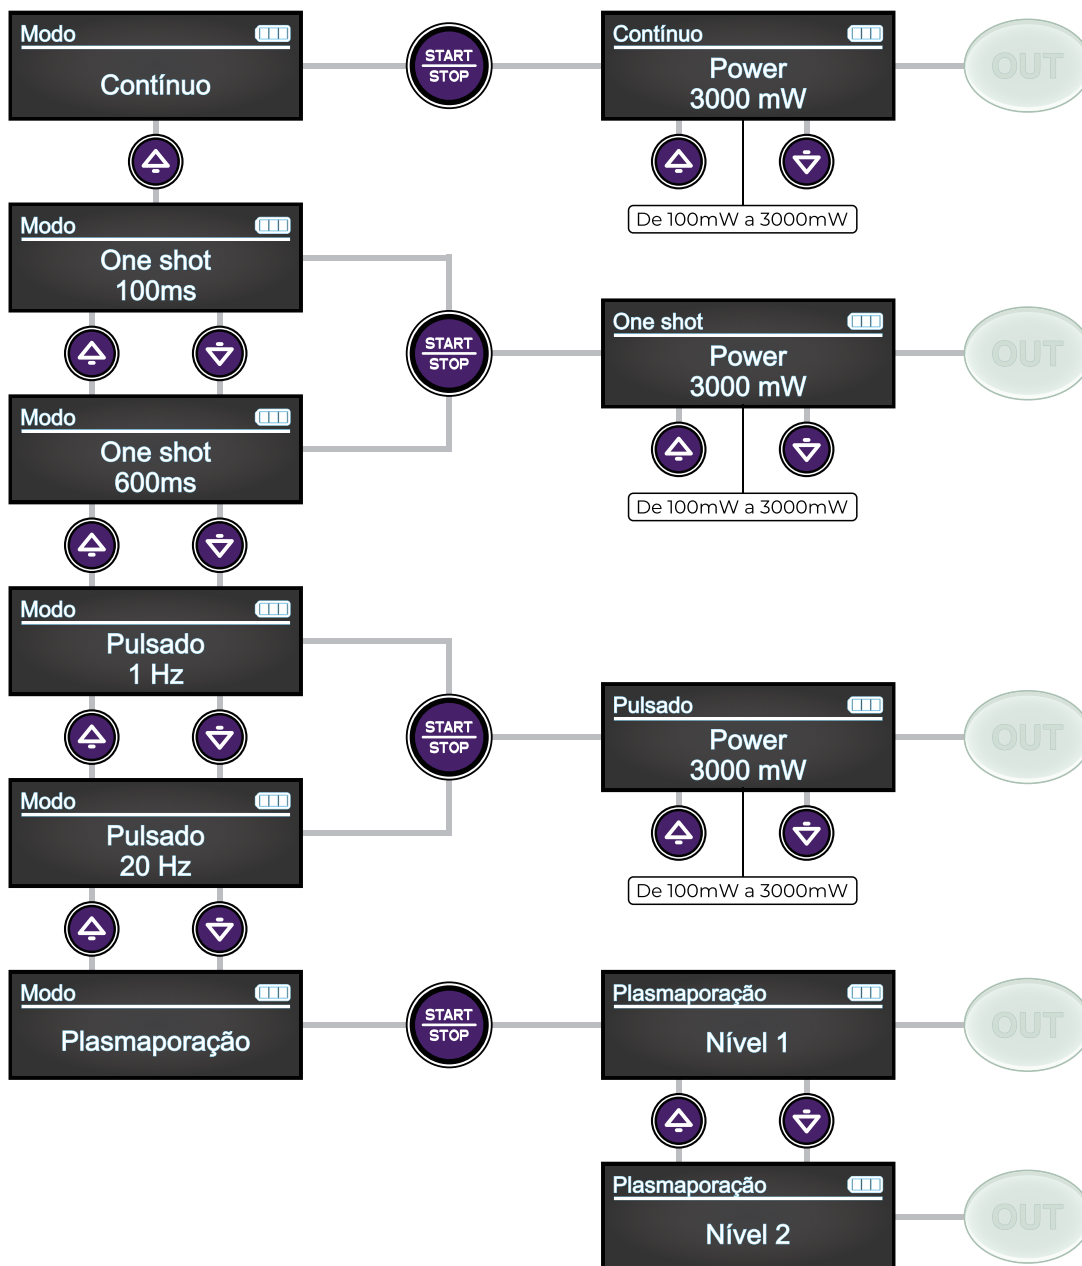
Modo
Contínuo

START
STOP

Contínuo
Power
3000 mW

OUT

De 100mW a 3000mW

Modo
One shot
100ms

START
STOP

One shot
Power
3000 mW

OUT

Modo
One shot
600ms

De 100mW a 3000mW

Modo
Pulsado
1 Hz

START
STOP

Pulsado
Power
3000 mW

OUT

Modo
Pulsado
20 Hz

De 100mW a 3000mW

Modo
Plasmaporação

START
STOP

Plasmaporação
Nível 1

OUT

Plasmaporação
Nível 2

OUT